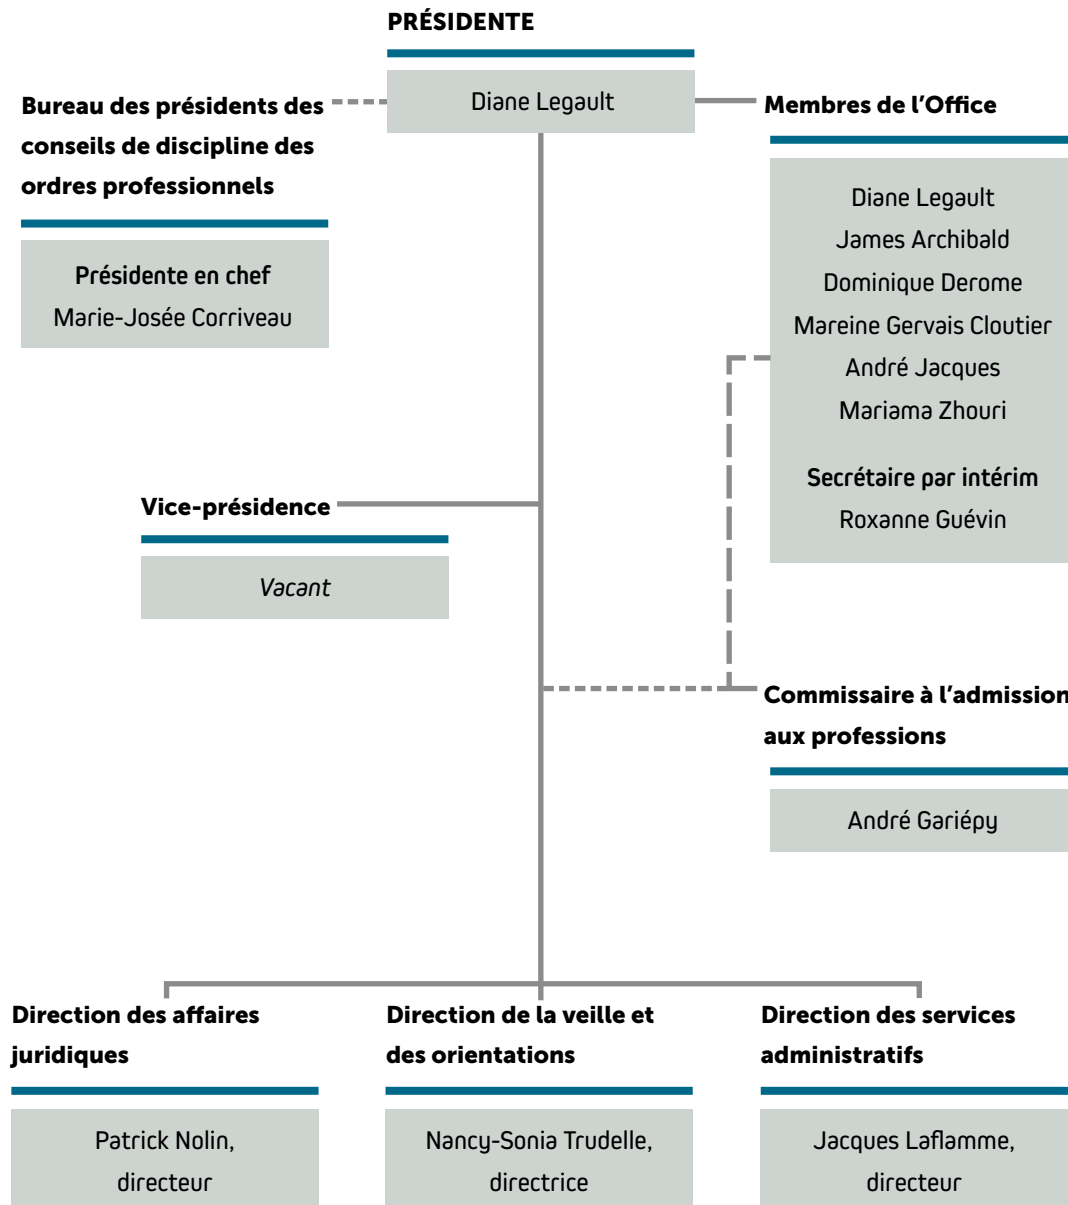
PRÉSIDENTE

Diane Legault

Bureau des présidents des conseils de discipline des ordres professionnels

Présidente en chef
Marie-Josée Corriveau

Membres de l'Office

Diane Legault
James Archibald
Dominique Derome
Mareine Gervais Cloutier
André Jacques
Mariama Zhouri

Secrétaire par intérim
Roxanne Guévin

Vice-présidence

*Vacant*

Commissaire à l'admission aux professions

André Gariépy

Direction des affaires juridiques

Patrick Nolin, directeur

Direction de la veille et des orientations

Nancy-Sonia Trudelle, directrice

Direction des services administratifs

Jacques Laflamme, directeur